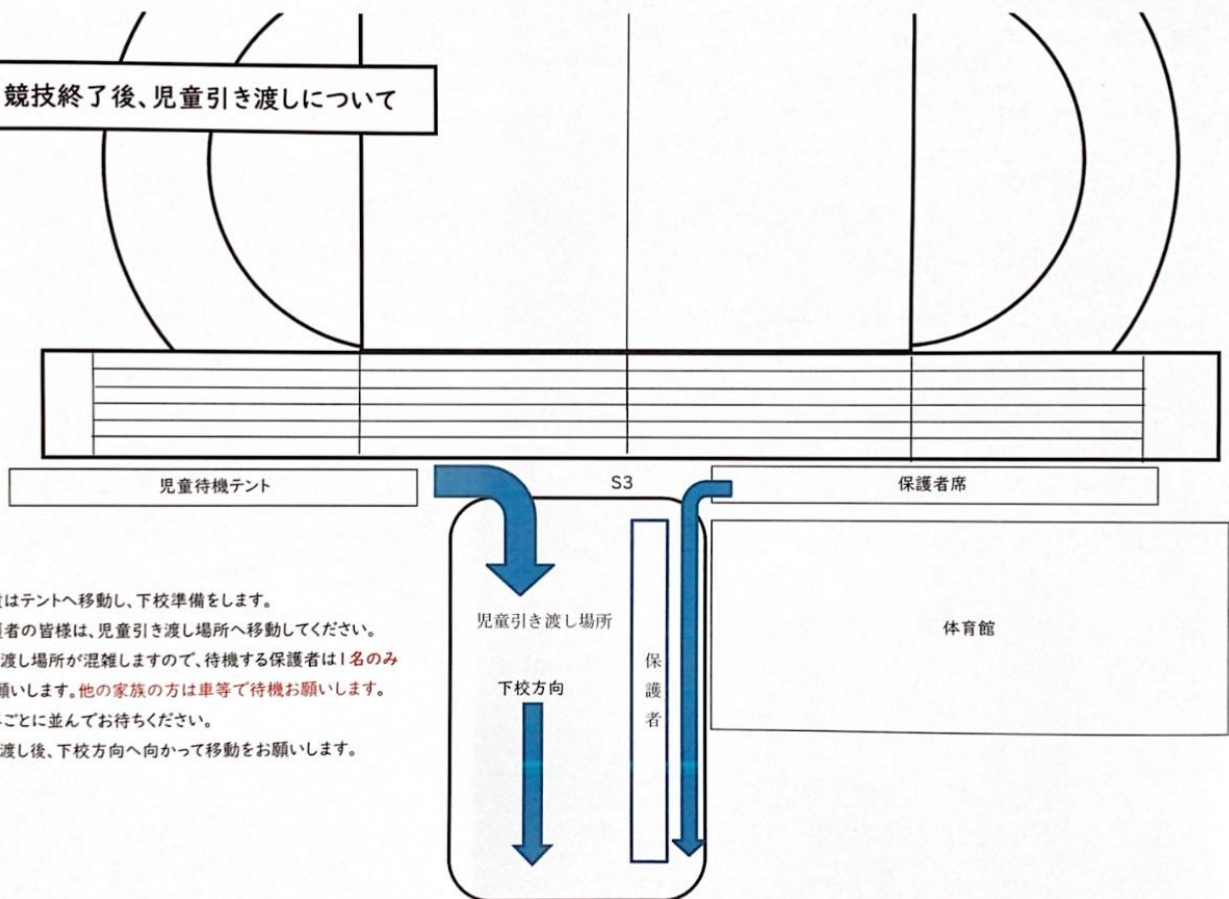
競技終了後、児童引き渡しについて

児童待機テント

S3

保護者席

体育館

児童引き渡し場所

下校方向

保護者

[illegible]はテントへ移動し、下校準備をします。
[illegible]者の皆様は、児童引き渡し場所へ移動してください。
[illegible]渡し場所が混雑しますので、待機する保護者は1名のみ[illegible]願いします。他の家族の方は車等で待機お願いします。
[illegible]ごとに並んでお待ちください。
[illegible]渡し後、下校方向へ向かって移動をお願いします。